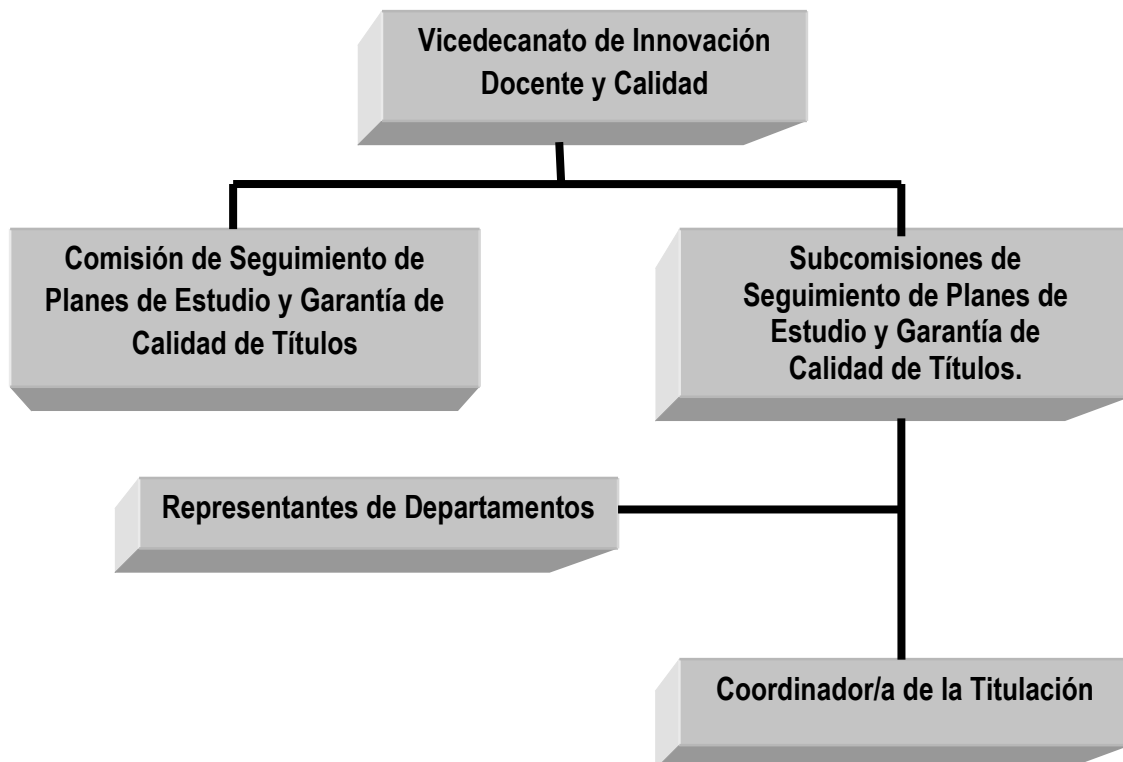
Vicedecanato de Innovación Docente y Calidad

Comisión de Seguimiento de Planes de Estudio y Garantía de Calidad de Títulos

Subcomisiones de Seguimiento de Planes de Estudio y Garantía de Calidad de Títulos.

Representantes de Departamentos

Coordinador/a de la Titulación